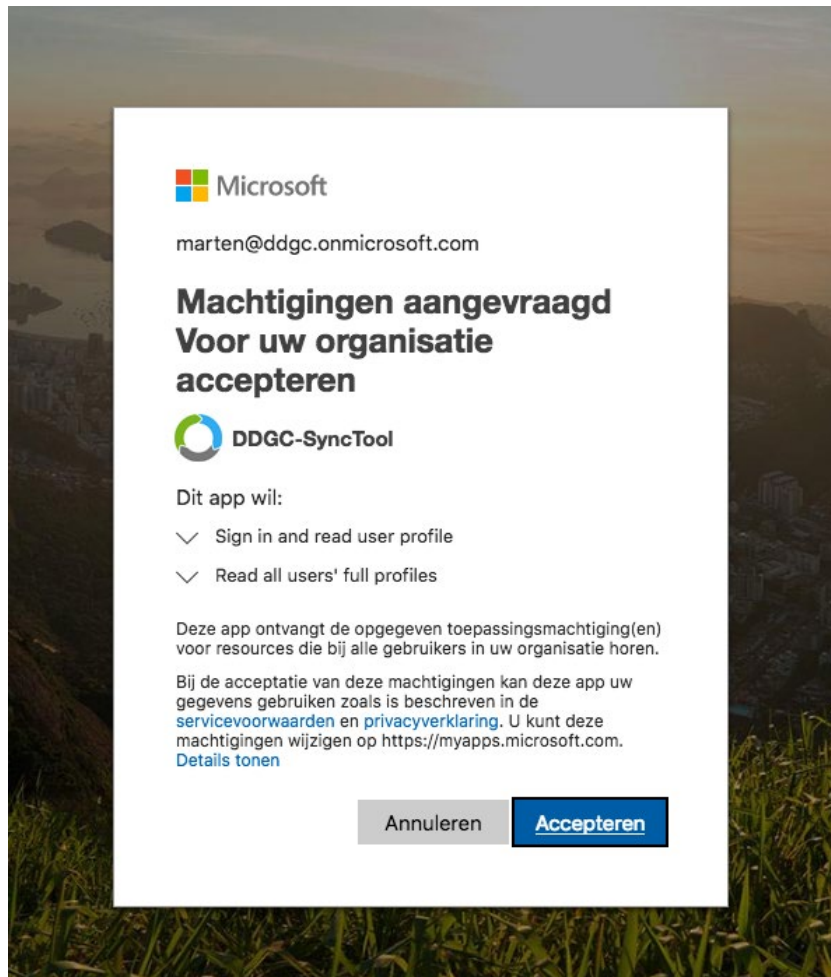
Microsoft

marten@ddgc.onmicrosoft.com

Machtigingen aangevraagd Voor uw organisatie accepteren

DDGC-SyncTool

Dit app wil:

Sign in and read user profile

Read all users' full profiles

Deze app ontvangt de opgegeven toepassingsmachtiging(en) voor resources die bij alle gebruikers in uw organisatie horen.

Bij de acceptatie van deze machtigingen kan deze app uw gegevens gebruiken zoals is beschreven in de servicevoorwaarden en privacyverklaring. U kunt deze machtigingen wijzigen op https://myapps.microsoft.com. Details tonen

Annuleren

Accepteren